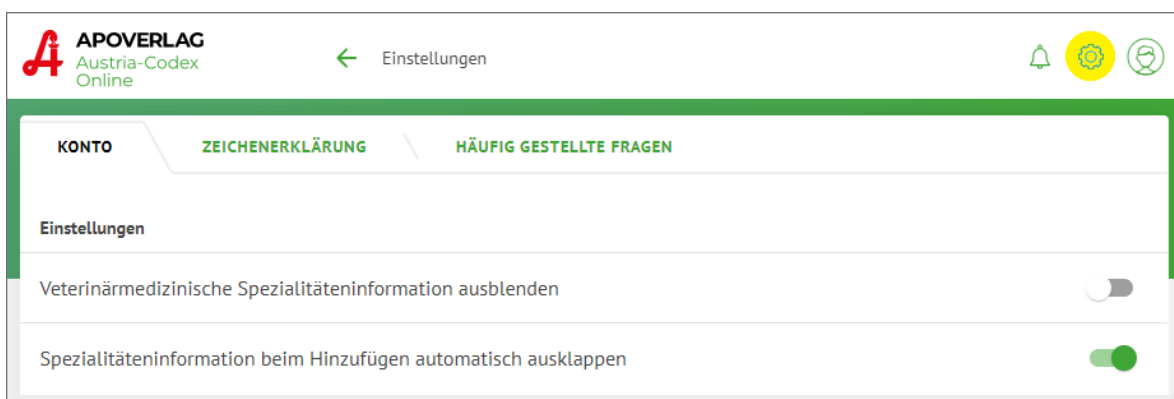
APOVERLAG
Austria-Codex
Online

Einstellungen

KONTO
ZEICHENERKLÄRUNG
HÄUFIG GESTELLTE FRAGEN

Einstellungen

Veterinärmedizinische Spezialitäteninformation ausblenden

Spezialitäteninformation beim Hinzufügen automatisch ausklappen